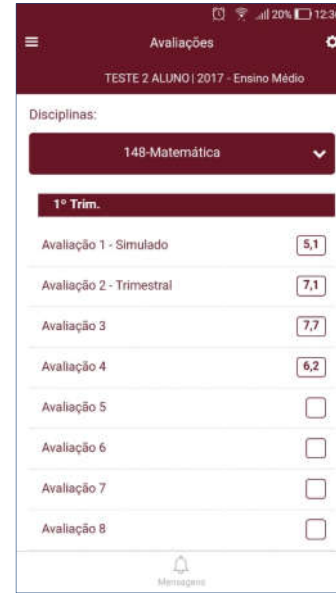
20% 12:3

Avaliações

TESTE 2 ALUNO | 2017 - Ensino Médio

Disciplinas:

148-Matemática

1º Trim.

Avaliação 1 - Simulado 5,1

Avaliação 2 - Trimestral 7,1

Avaliação 3 7,7

Avaliação 4 6,2

Avaliação 5

Avaliação 6

Avaliação 7

Avaliação 8

Mensagens